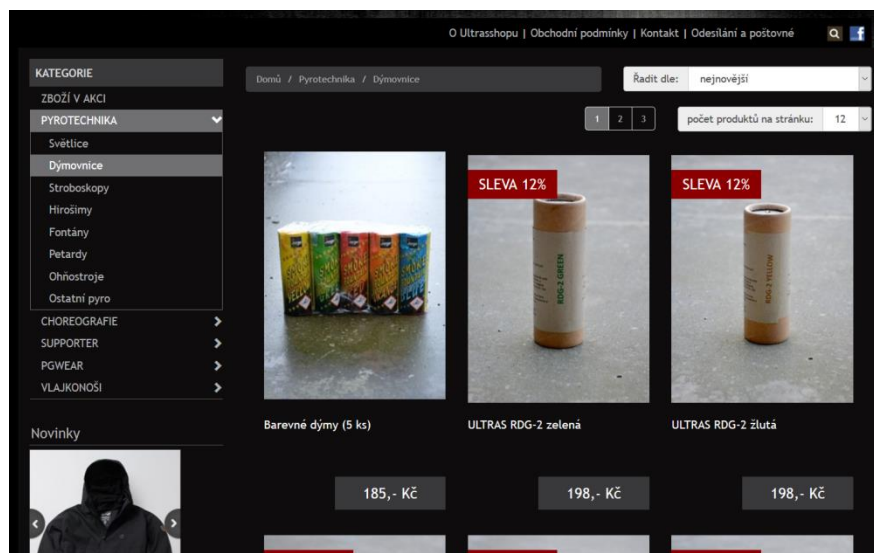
O Ultrasshopu | Obchodní podmínky | Kontakt | Odesílání a poštovné

KATEGORIE
ZBOŽÍ V AKCI
PYROTECHNIKA
Světlice
Dýmovnice
Stroboskopy
Hirošimy
Fontány
Petardy
Ohňostroje
Ostatní pyro
CHOREOGRAFIE
SUPPORTER
PGWEAR
VLAJKONOŠI

Novinky

Domů / Pyrotechnika / Dýmovnice

Řadit dle: nejnovější

1 2 3

počet produktů na stránku: 12

SLEVA 12%
SLEVA 12%

RDG-2 GREEN
RDG-2 YELLOW

Barevné dýmy (5 ks)
185,- Kč

ULTRAS RDG-2 zelená
198,- Kč

ULTRAS RDG-2 žlutá
198,- Kč